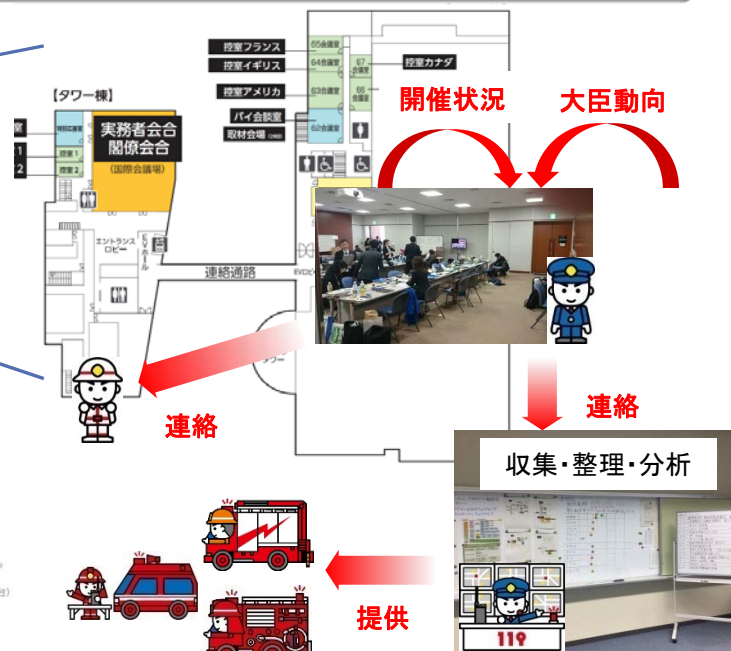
控室フランス
65会議室
控室イギリス
64会議室
67会議室
控室カナダ
控室アメリカ
63会議室
66会議室
バイ会談室
取材会場
62会議室
【タワー棟】
室
控室1
控室2
実務者会合
閣僚会合
(国際会議場)
エントランスロビー
EVホール
連絡通路
開催状況
大臣動向
連絡
連絡
収集・整理・分析
提供
119